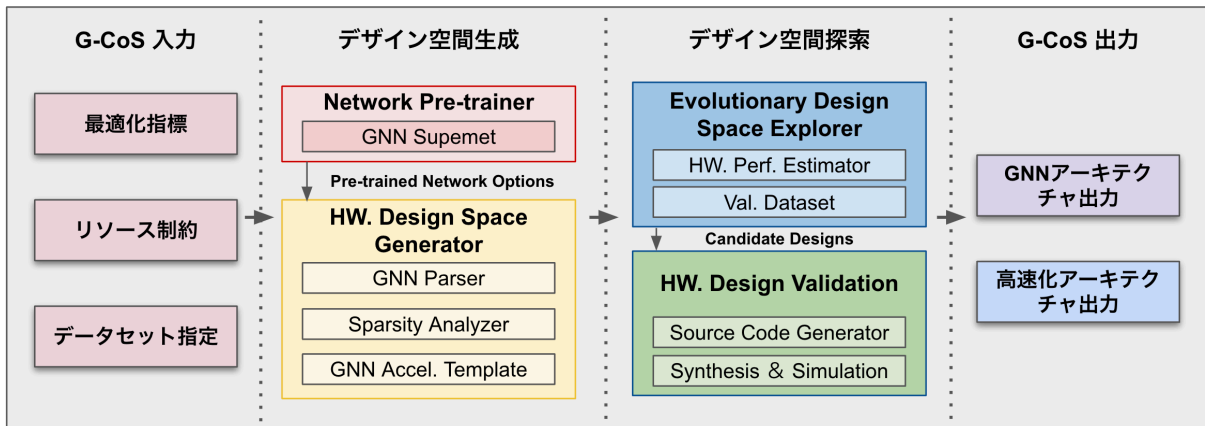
G-CoS 入力

最適化指標

リソース制約

データセット指定

デザイン空間生成

Network Pre-trainer

GNN Supemet

Pre-trained Network Options

HW. Design Space Generator

GNN Parser

Sparsity Analyzer

GNN Accel. Template

デザイン空間探索

Evolutionary Design Space Explorer

HW. Perf. Estimator

Val. Dataset

Candidate Designs

HW. Design Validation

Source Code Generator

Synthesis & Simulation

G-CoS 出力

GNNアーキテクチャ出力

高速化アーキテクチャ出力